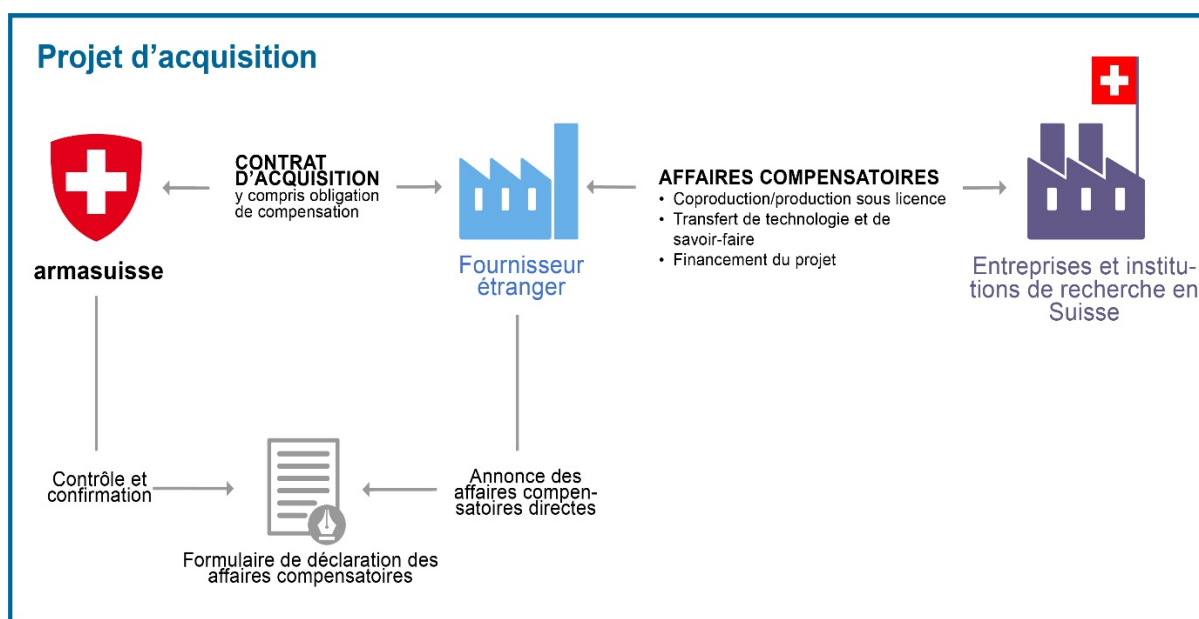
Projet d'acquisition

armasuisse

CONTRAT D'ACQUISITION
y compris obligation de compensation

Fournisseur étranger

AFFAIRES COMPENSATOIRES
• Coproduction/production sous licence
• Transfert de technologie et de savoir-faire
• Financement du projet

Entreprises et institutions de recherche en Suisse

Contrôle et confirmation

Formulaire de déclaration des affaires compensatoires

Annonce des affaires compensatoires directes